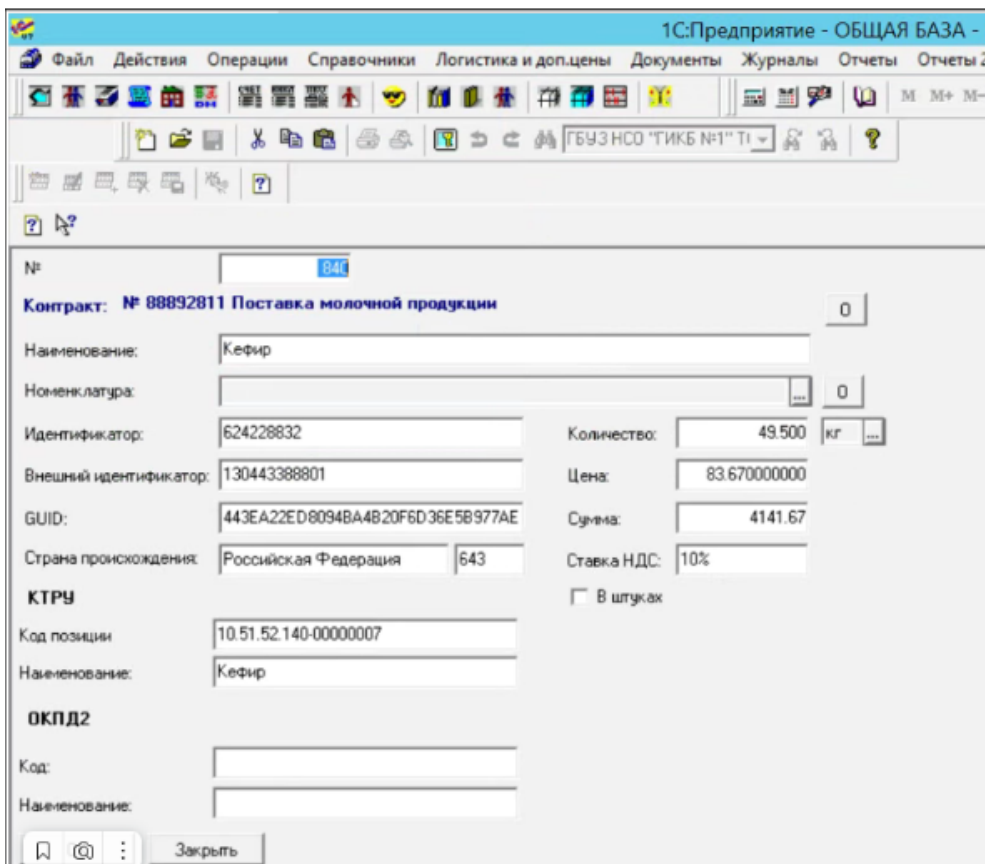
1С:Предприятие - ОБЩАЯ БАЗА -

Файл Действия Операции Справочники Логистика и доп.цены Документы Журналы Отчеты Отчеты 2

M M+ M-

ГБУЗ НСО "ГИКБ №1" Т

№ 840

Контракт: № 88892811 Поставка молочной продукции

0

Наименование: Кефир

Номенклатура: ... 0

Идентификатор: 624228832

Количество: 49.500 кг ...

Внешний идентификатор: 130443388801

Цена: 83.670000000

GUID: 443EA22ED8094BA4B20F6D36E5B977AE

Сумма: 4141.67

Страна происхождения: Российская Федерация 643

Ставка НДС: 10%

КТРУ

В штуках

Код позиции 10.51.52.140-00000007

Наименование: Кефир

ОКПД2

Код:

Наименование:

Закрыть